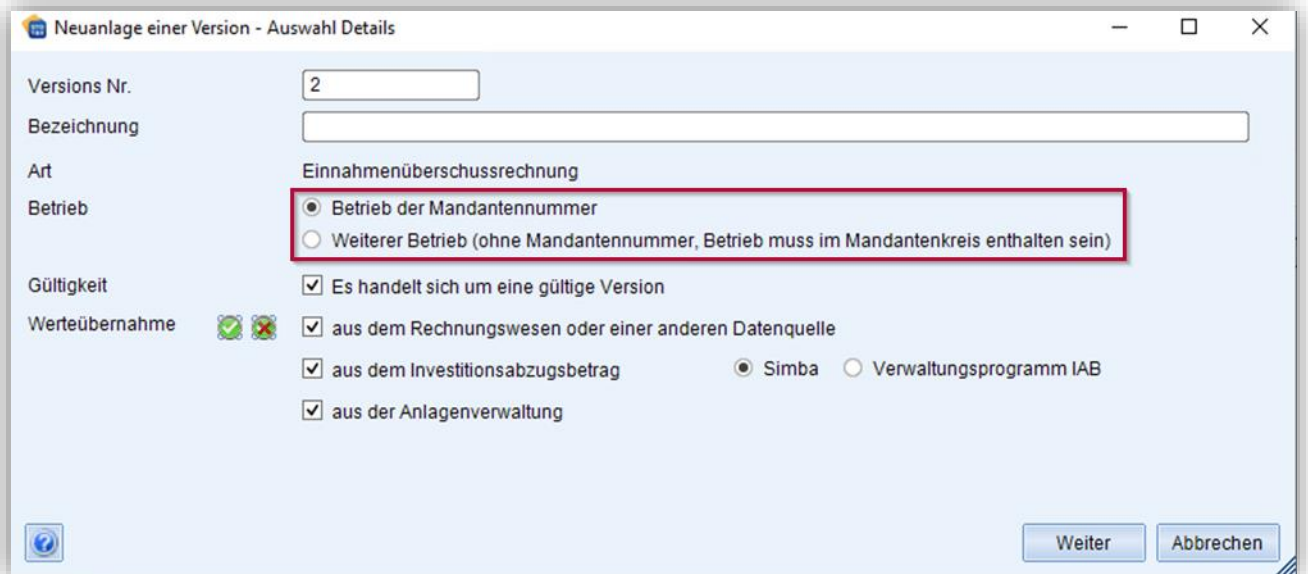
Neuanlage einer Version - Auswahl Details

Versions Nr. 2

Bezeichnung

Art Einnahmenüberschussrechnung

Betrieb
Betrieb der Mandantennummer
Weiterer Betrieb (ohne Mandantennummer, Betrieb muss im Mandantenkreis enthalten sein)

Gültigkeit
Es handelt sich um eine gültige Version

Werteübernahme
aus dem Rechnungswesen oder einer anderen Datenquelle
aus dem Investitionsabzugsbetrag Simba Verwaltungsprogramm IAB
aus der Anlagenverwaltung

Weiter Abbrechen